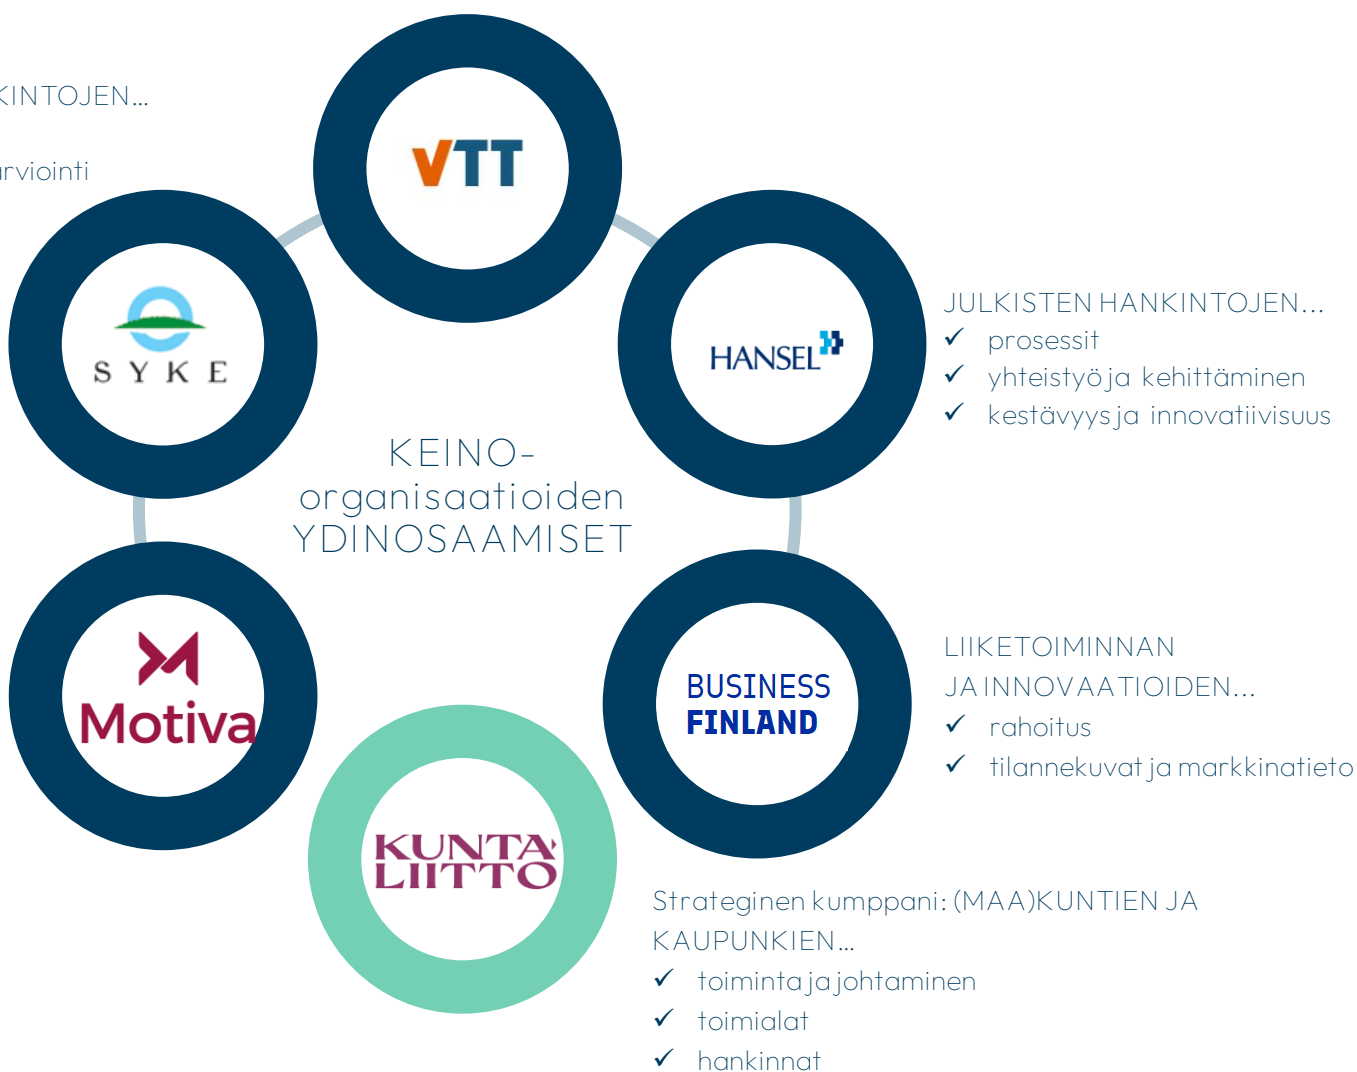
KINTOJEN...

arviointi

VTT

SYKE

HANSEL

JULKISTEN HANKINTOJEN...
✓ prosessit
✓ yhteistyö ja kehittäminen
✓ kestävyys ja innovatiivisuus

KEINO-organisaatioiden YDINOSAAMISET

Motiva

BUSINESS FINLAND

LIIKETOIMINNAN JA INNOVAATIOIDEN...
✓ rahoitus
✓ tilannekuvat ja markkinatieto

KUNTALIITTO

Strateginen kumppani: (MAA)KUNTIEN JA KAUPUNKIEN...
✓ toiminta ja johtaminen
✓ toimialat
✓ hankinnat